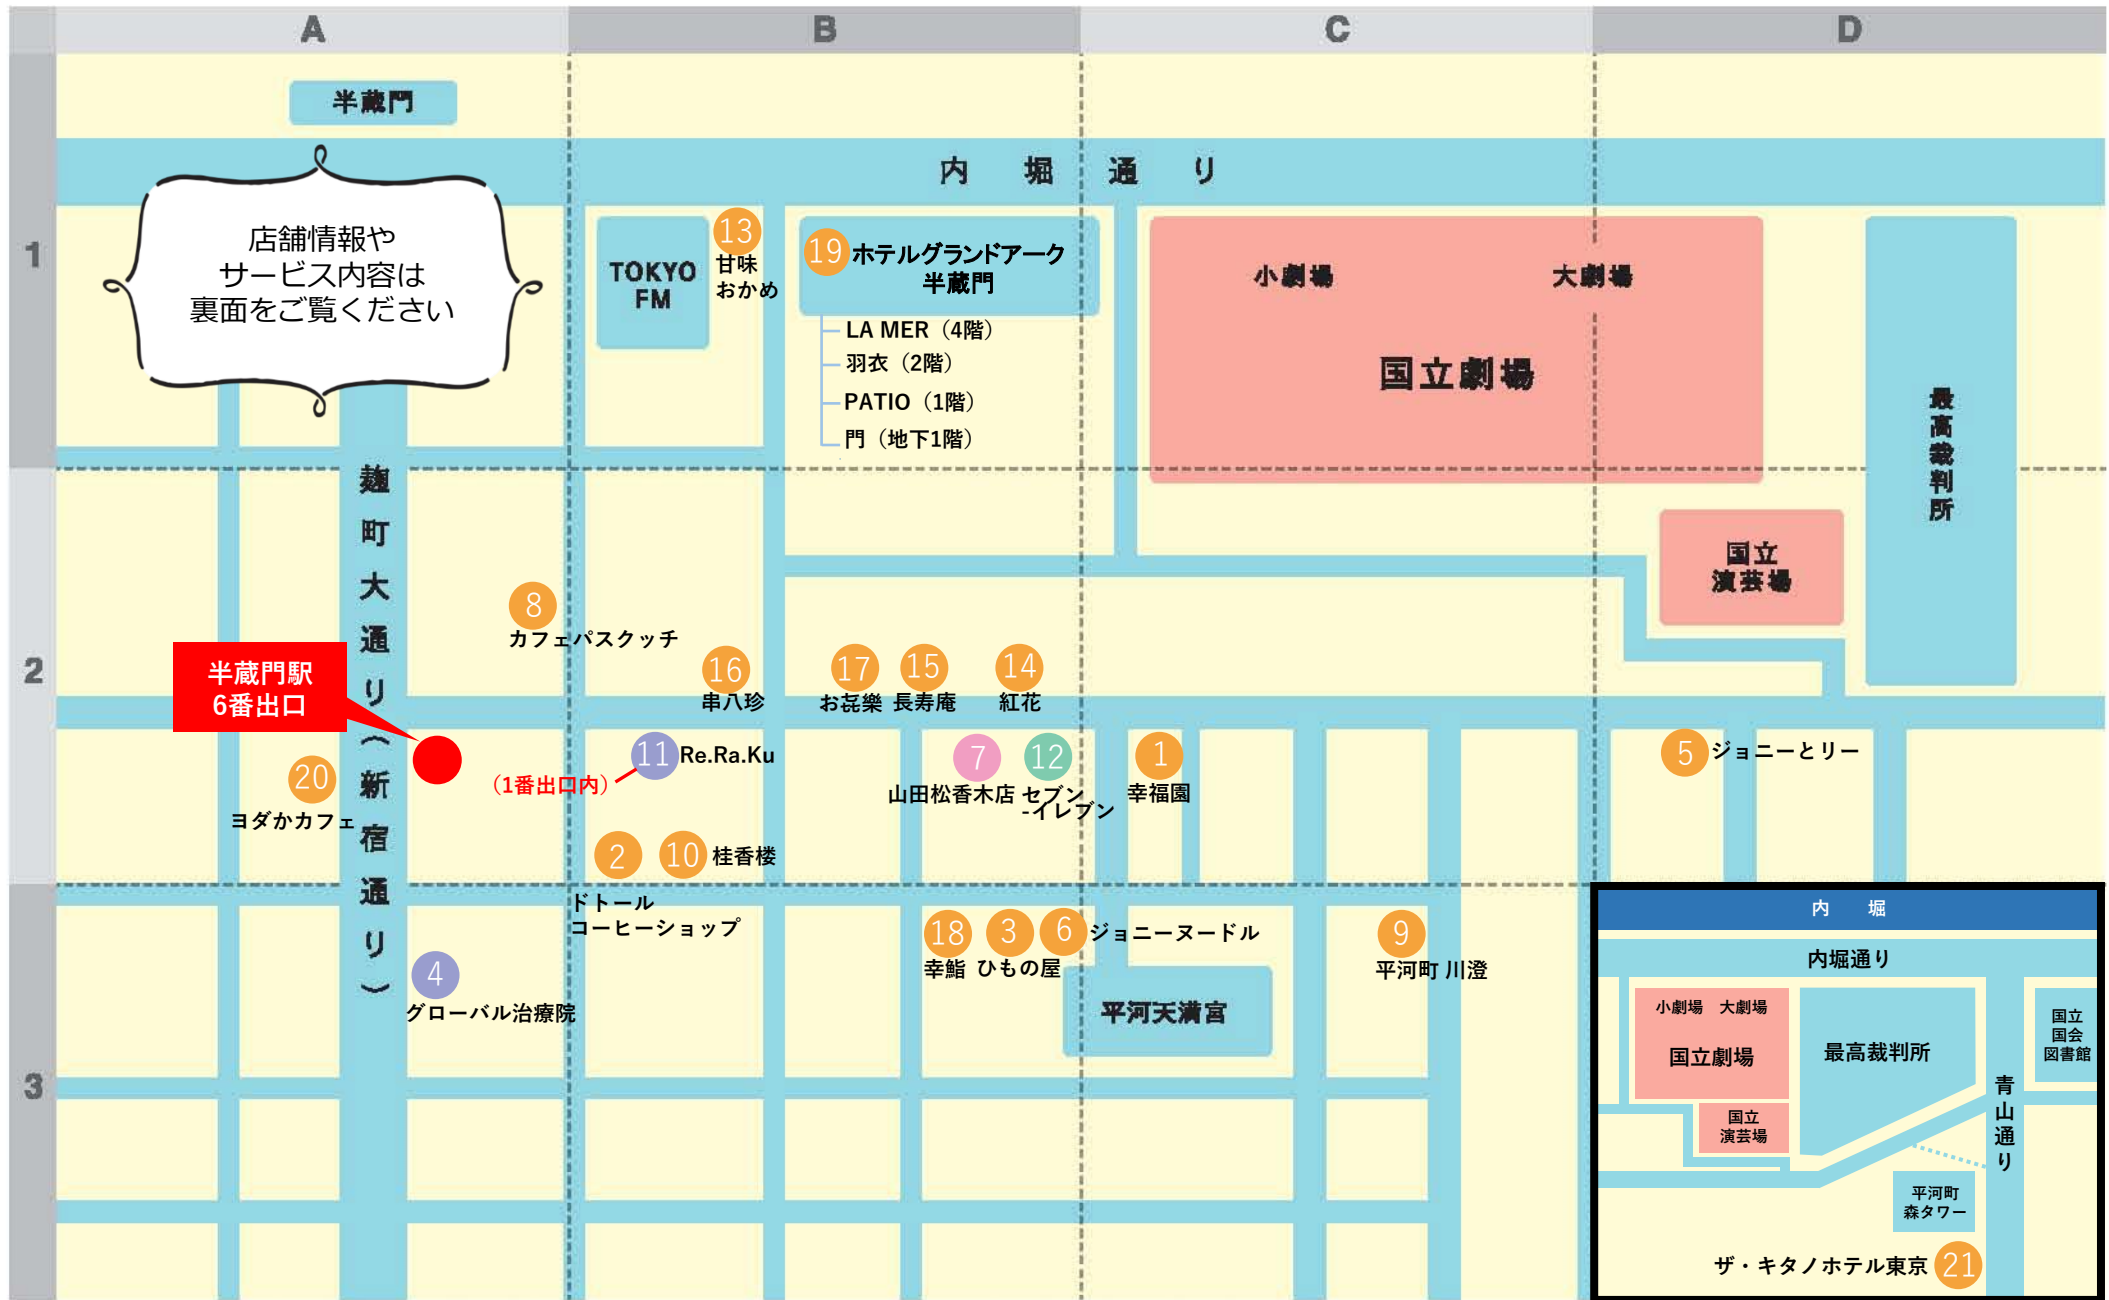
A B C D

1 2 3

半蔵門

内 堀 通 り

店舗情報やサービス内容は裏面をご覧ください

TOKYO FM

13 甘味おかめ

19 ホテルグランドアーク半蔵門
LA MER（4階）
羽衣（2階）
PATIO（1階）
門（地下1階）

小劇場 大劇場

国立劇場

最高裁判所

国立演芸場

麹町大通り（新宿通り）

8 カフェパスクッチ

16 串八珍

17 お花楽

15 長寿庵

14 紅花

半蔵門駅6番出口

11 Re.Ra.Ku

（1番出口内）

7 山田松香木店

12 セブン-イレブン

1 幸福園

5 ジョニーとリー

20 ヨダかカフェ

2 ドトールコーヒーショップ

10 桂香楼

18 幸鮨

3 ひもの屋

6 ジョニーヌードル

9 平河町 川澄

平河天満宮

4 グローバル治療院

内 堀

内堀通り

小劇場 大劇場

国立劇場

最高裁判所

国立国会図書館

国立演芸場

青山通り

平河町森タワー

ザ・キタノホテル東京 21